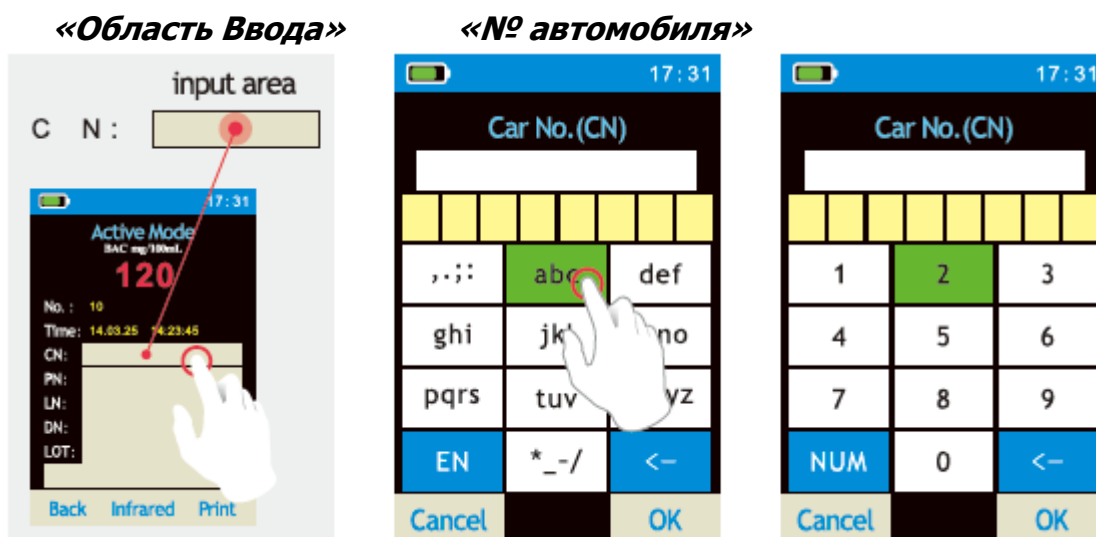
«Область Ввода»

input area

C N :

17:31

Active Mode
BAC mg/100mL
120

No. : 10
Time: 14.03.25 14:23:45
CN:
PN:
LN:
DN:
LOT:

Back Infrared Print

«№ автомобиля»

17:31

Car No.(CN)

| ,.;: | abc | def |
|---|---|---|
| ghi | jk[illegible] | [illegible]no |
| pqrs | tuv | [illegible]yz |
| EN | *_-/ | <- |

Cancel OK

17:31

Car No.(CN)

| 1 | 2 | 3 |
|---|---|---|
| 4 | 5 | 6 |
| 7 | 8 | 9 |
| NUM | 0 | <- |

Cancel OK